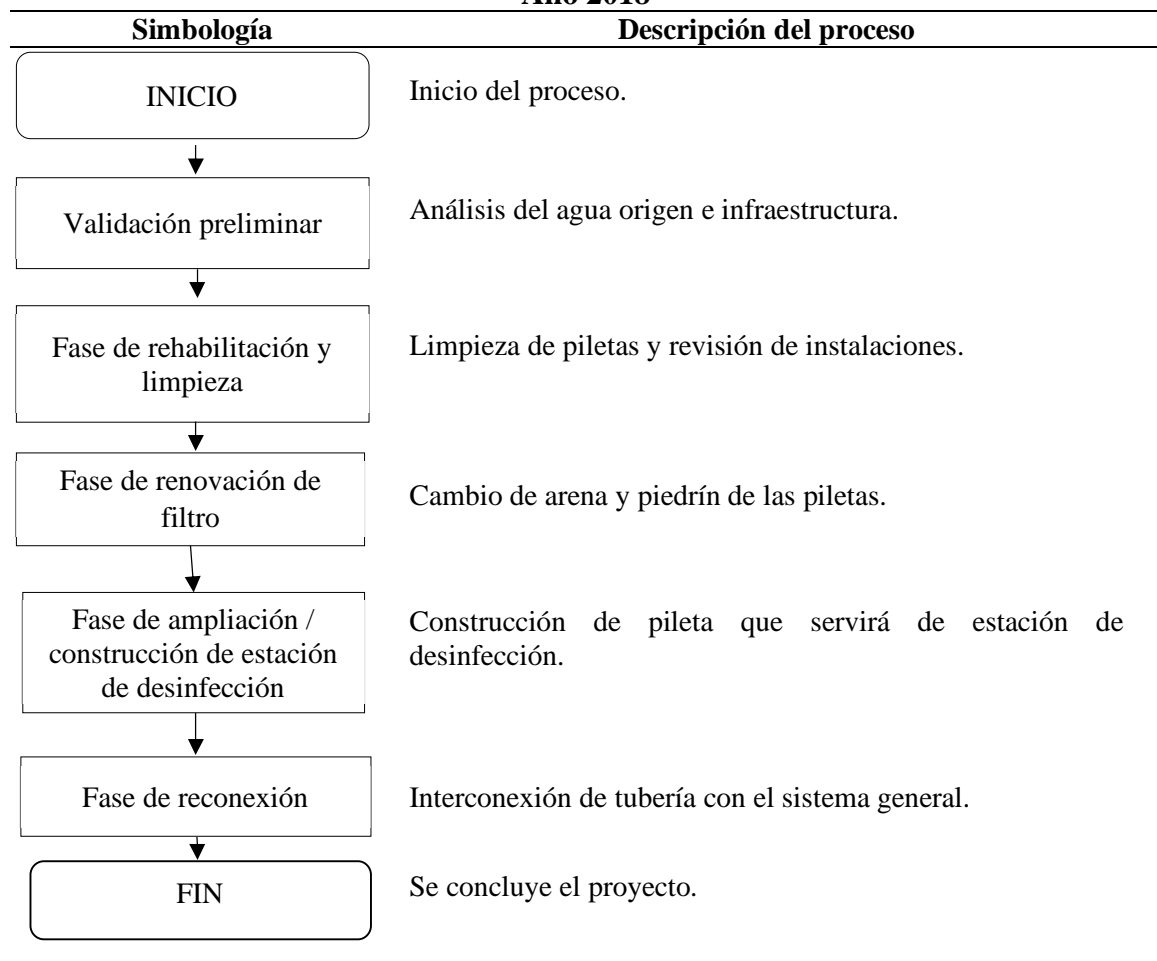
Año 2018

| Simbología | Descripción del proceso |
|---|---|
| INICIO | Inicio del proceso. |
| Validación preliminar | Análisis del agua origen e infraestructura. |
| Fase de rehabilitación y limpieza | Limpieza de piletas y revisión de instalaciones. |
| Fase de renovación de filtro | Cambio de arena y piedrín de las piletas. |
| Fase de ampliación / construcción de estación de desinfección | Construcción de pileta que servirá de estación de desinfección. |
| Fase de reconexión | Interconexión de tubería con el sistema general. |
| FIN | Se concluye el proyecto. |